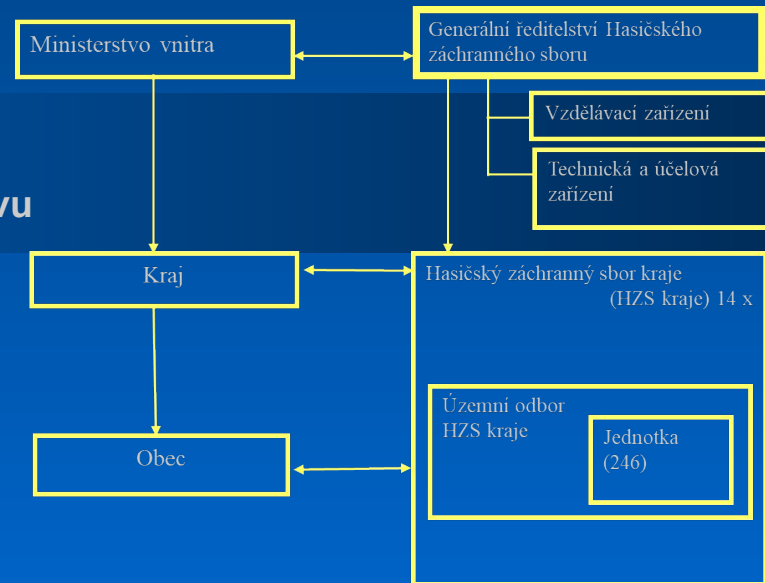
Ministerstvo vnitra

Generální ředitelství Hasičského záchranného sboru

Vzdělávací zařízení

Technická a účelová zařízení

vu

Kraj

Hasičský záchranný sbor kraje (HZS kraje) 14 x

Územní odbor HZS kraje

Jednotka (246)

Obec